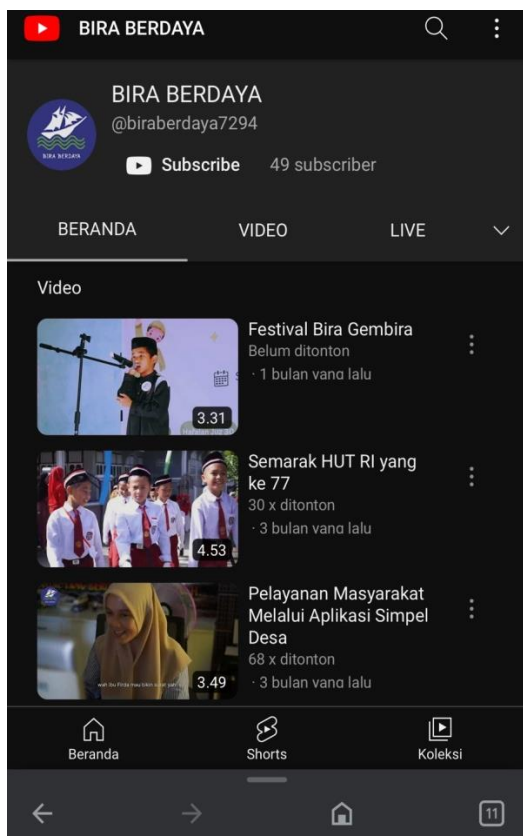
BIRA BERDAYA

BIRA BERDAYA
@biraberdaya7294

BIRA BERSAYA

Subscribe 49 subscriber

BERANDA VIDEO LIVE

Video

Festival Bira Gembira
Belum ditonton
· 1 bulan yang lalu
3.31

Semarak HUT RI yang ke 77
30 x ditonton
· 3 bulan yang lalu
4.53

Pelayanan Masyarakat Melalui Aplikasi Simpel Desa
68 x ditonton
· 3 bulan yang lalu
3.49

Beranda Shorts Koleksi

11